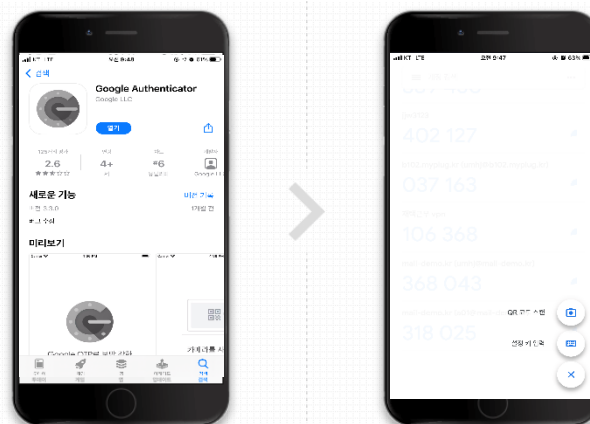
KT LTE 오후 9:48 61%
< 검색
Google Authenticator
Google LLC
열기
2.6
4+
#6
Google LLC
새로운 기능
버전 기록
1개월 전
버그 수정
미리보기
Google OTP로 보안 강화
카메라를

KT LTE 오후 9:47 63%
402 127
037 163
106 368
368 043
318 025
QR 코드 스캔
설정 키 입력